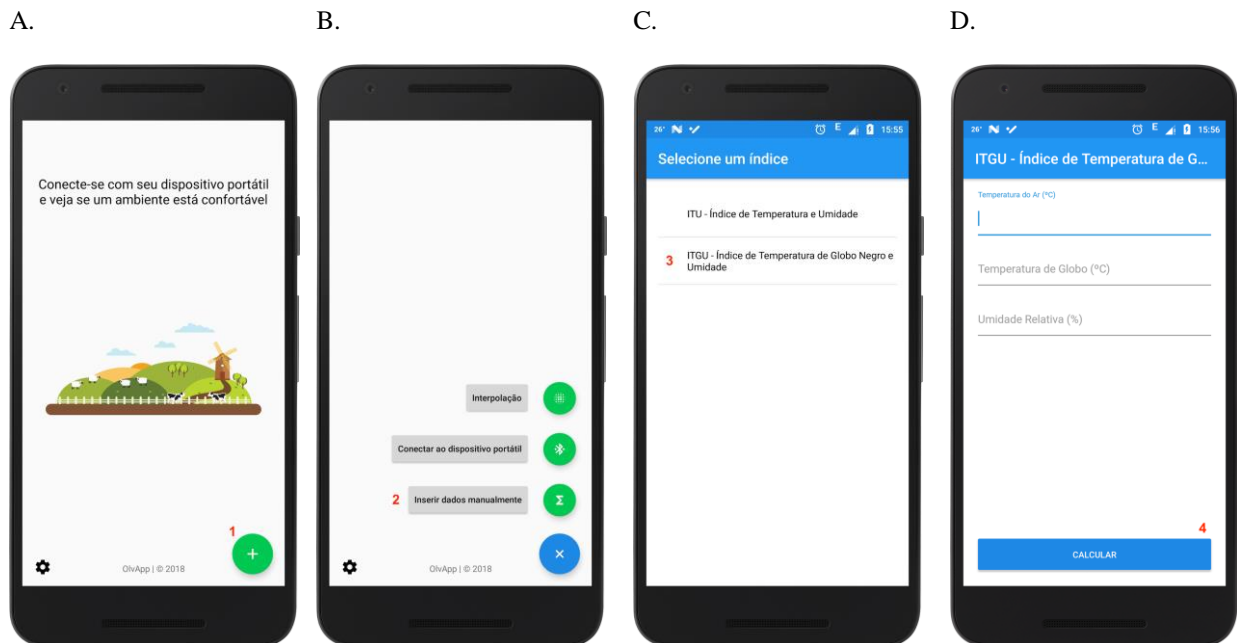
A.

Conecte-se com seu dispositivo portátil e veja se um ambiente está confortável

1

OlvApp | © 2018

B.

Interpolação

Conectar ao dispositivo portátil

2 Inserir dados manualmente

OlvApp | © 2018

C.

26° 15:55

Selecione um índice

ITU - Índice de Temperatura e Umidade

3 ITGU - Índice de Temperatura de Globo Negro e Umidade

D.

26° 15:56

ITGU - Índice de Temperatura de G...

Temperatura do Ar (ºC)

Temperatura de Globo (ºC)

Umidade Relativa (%)

4

CALCULAR